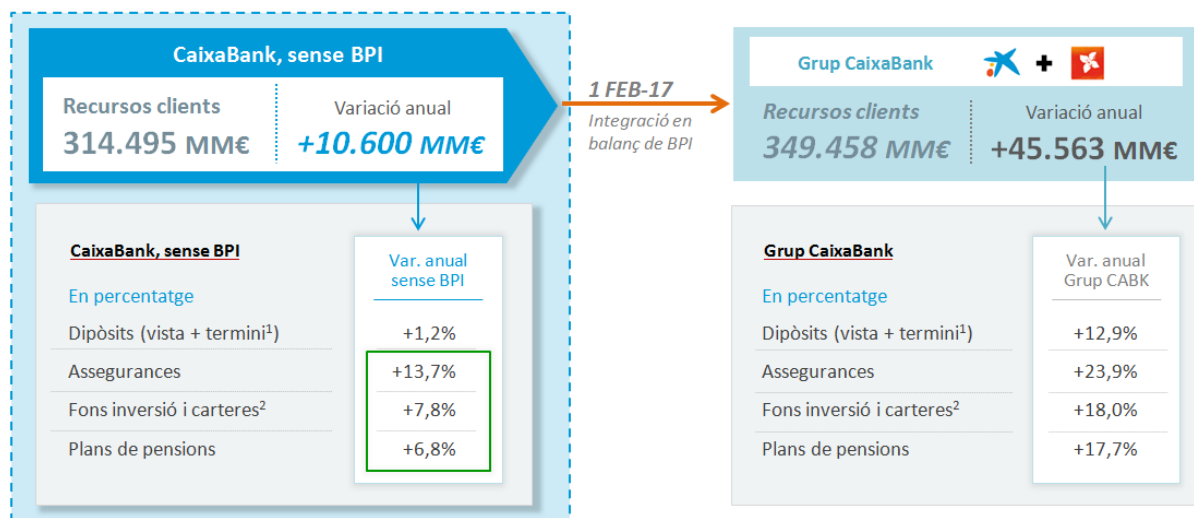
CaixaBank, sense BPI

Recursos clients
314.495 MM€

Variació anual
+10.600 MM€

1 FEB-17
Integració en balanç de BPI

Grup CaixaBank +

Recursos clients
349.458 MM€

Variació anual
+45.563 MM€

| CaixaBank, sense BPI | Var. anual sense BPI |
|---|---|
| En percentatge | |
| Dipòsits (vista + termini$^1$) | +1,2% |
| Assegurances | +13,7% |
| Fons inversió i carteres$^2$ | +7,8% |
| Plans de pensions | +6,8% |

| Grup CaixaBank | Var. anual Grup CABK |
|---|---|
| En percentatge | |
| Dipòsits (vista + termini$^1$) | +12,9% |
| Assegurances | +23,9% |
| Fons inversió i carteres$^2$ | +18,0% |
| Plans de pensions | +17,7% |